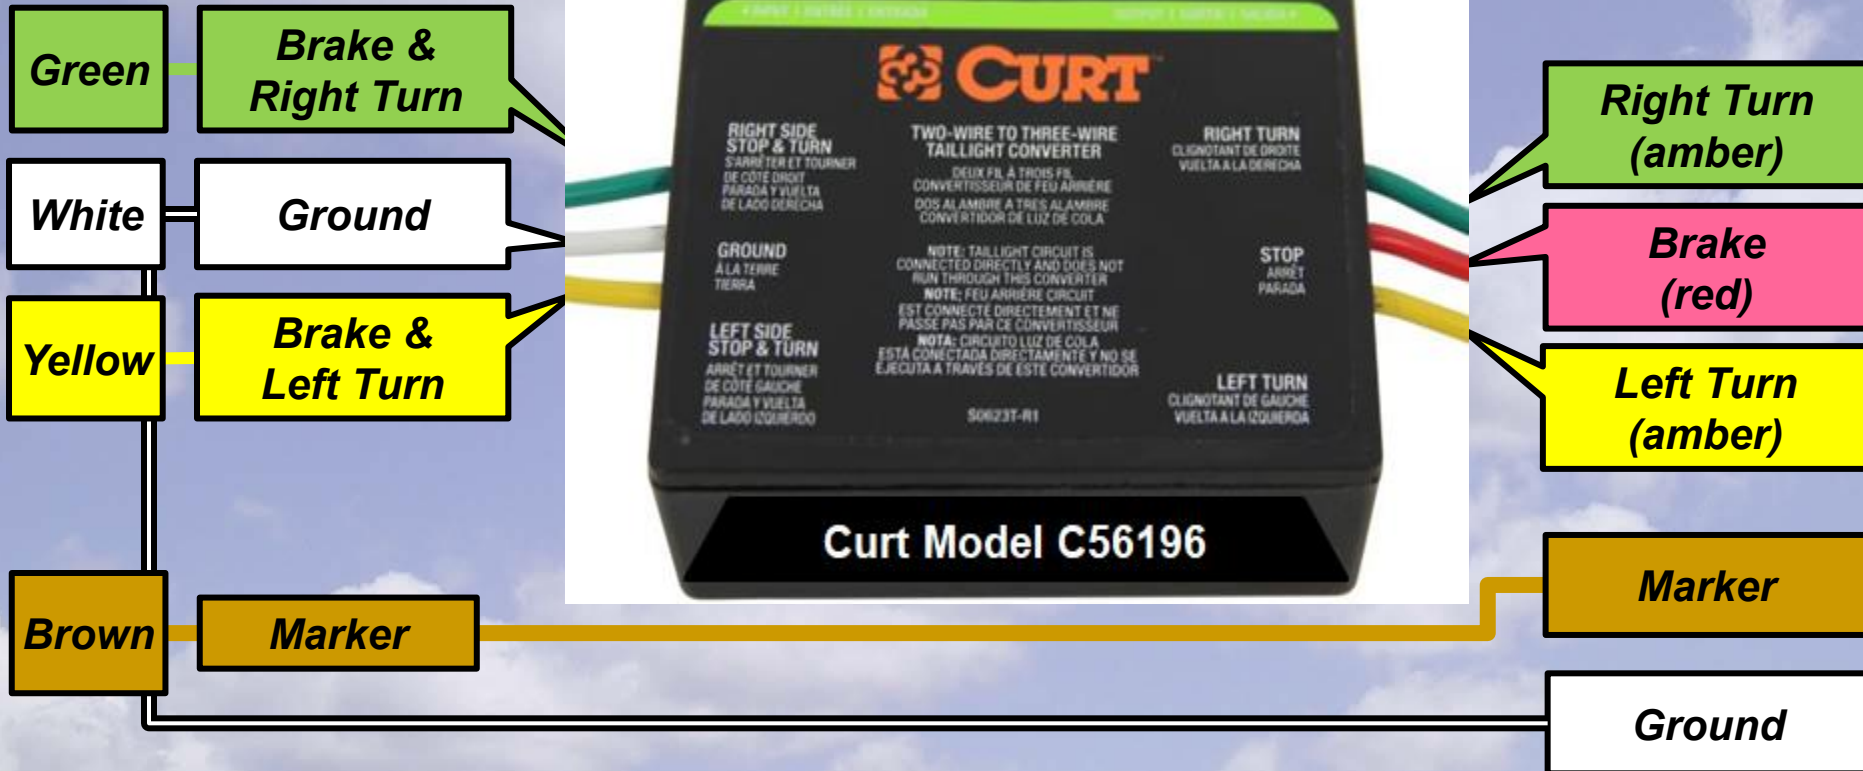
Green

Brake & Right Turn

White

Ground

Yellow

Brake & Left Turn

Brown

Marker

INPUT | ENTRÉE | ENTRADA

OUTPUT | SORTIE | SALIDA

CURT

RIGHT SIDE STOP & TURN S'ARRÊTER ET TOURNER DE CÔTÉ DROIT PARADA Y VUELTA DE LADO DERECHA

TWO-WIRE TO THREE-WIRE TAILLIGHT CONVERTER

DEUX FIL À TROIS FIL CONVERTISSEUR DE FEU ARRIÈRE

DOS ALAMBRE A TRES ALAMBRE CONVERTIDOR DE LUZ DE COLA

RIGHT TURN CLIGNOTANT DE DROITE VUELTA A LA DERECHA

GROUND À LA TERRE TIERRA

NOTE: TAILLIGHT CIRCUIT IS CONNECTED DIRECTLY AND DOES NOT RUN THROUGH THIS CONVERTER
NOTE: FEU ARRIÈRE CIRCUIT EST CONNECTÉ DIRECTEMENT ET NE PASSE PAS PAR CE CONVERTISSEUR
NOTA: CIRCUITO LUZ DE COLA ESTA CONECTADA DIRECTAMENTE Y NO SE EJECUTA A TRAVÉS DE ESTE CONVERTIDOR

STOP ARRÊT PARADA

LEFT SIDE STOP & TURN ARRÊT ET TOURNER DE CÔTÉ GAUCHE PARADA Y VUELTA DE LADO IZQUIERDO

S0623T-R1

LEFT TURN CLIGNOTANT DE GAUCHE VUELTA A LA IZQUIERDA

Curt Model C56196

Right Turn (amber)

Brake (red)

Left Turn (amber)

Marker

Ground